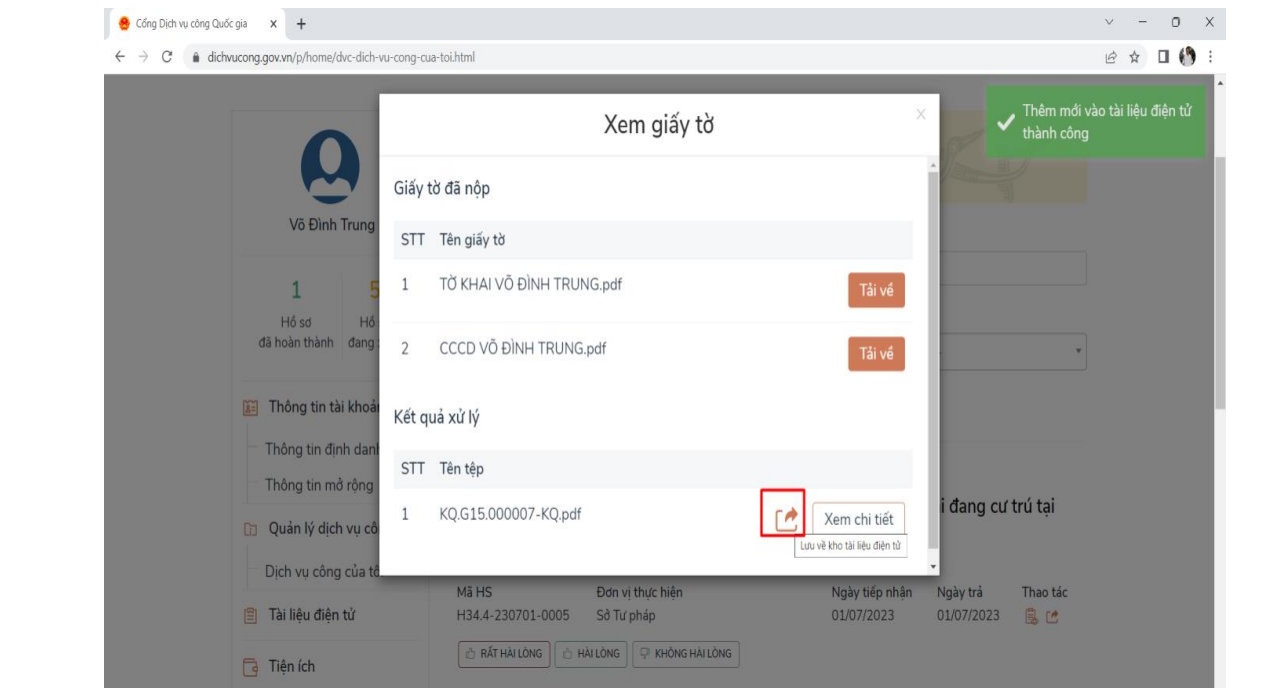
Cổng Dịch vụ công Quốc gia
dichvucong.gov.vn/p/home/dvc-dich-vu-cong-cua-toi.html

Võ Đình Trung

1
Hồ sơ
đã hoàn thành

5
Hồ
đang

Thông tin tài khoả
Thông tin định danh
Thông tin mở rộng
Quản lý dịch vụ cô
Dịch vụ công của tô
Tài liệu điện tử
Tiện ích

Xem giấy tờ

Giấy tờ đã nộp

| STT | Tên giấy tờ | |
|---|---|---|
| 1 | TỜ KHAI VÕ ĐÌNH TRUNG.pdf | Tải về |
| 2 | CCCD VÕ ĐÌNH TRUNG.pdf | Tải về |

Kết quả xử lý

| STT | Tên tệp | |
|---|---|---|
| 1 | KQ.G15.000007-KQ.pdf | Xem chi tiết |

Lưu về kho tài liệu điện tử

Thêm mới vào tài liệu điện tử thành công

i đang cư trú tại

| Mã HS | Đơn vị thực hiện | Ngày tiếp nhận | Ngày trả | Thao tác |
|---|---|---|---|---|
| H34.4-230701-0005 | Sở Tư pháp | 01/07/2023 | 01/07/2023 | |

RẤT HÀI LÒNG
HÀI LÒNG
KHÔNG HÀI LÒNG